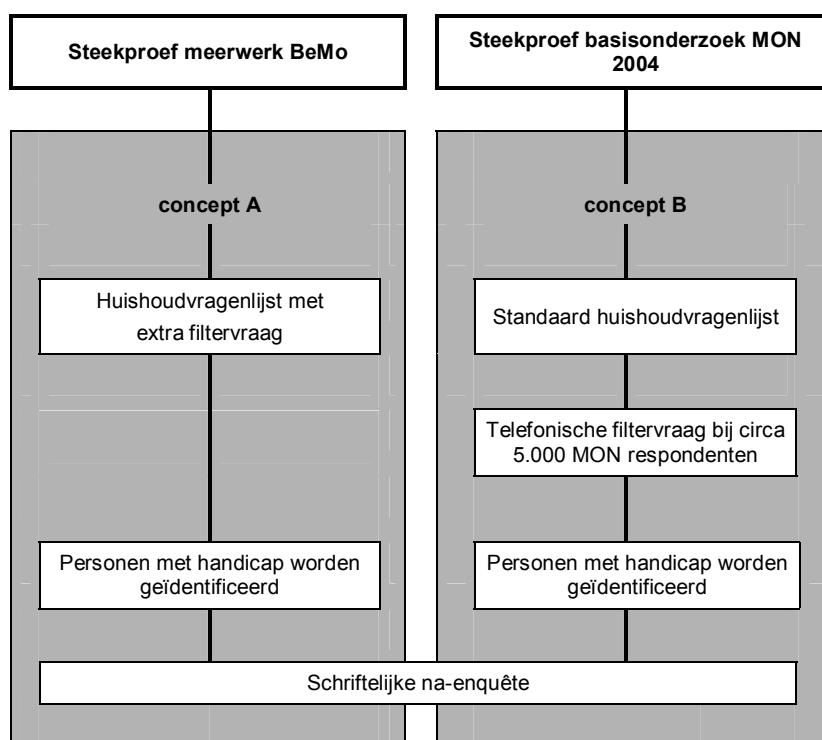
Steekproef meerwerk BeMo

Steekproef basisonderzoek MON 2004

concept A

concept B

Huishoudvragenlijst met extra filtervraag

Standaard huishoudvragenlijst

Telefonische filtervraag bij circa 5.000 MON respondenten

Personen met handicap worden geïdentificeerd

Personen met handicap worden geïdentificeerd

Schriftelijke na-enquête